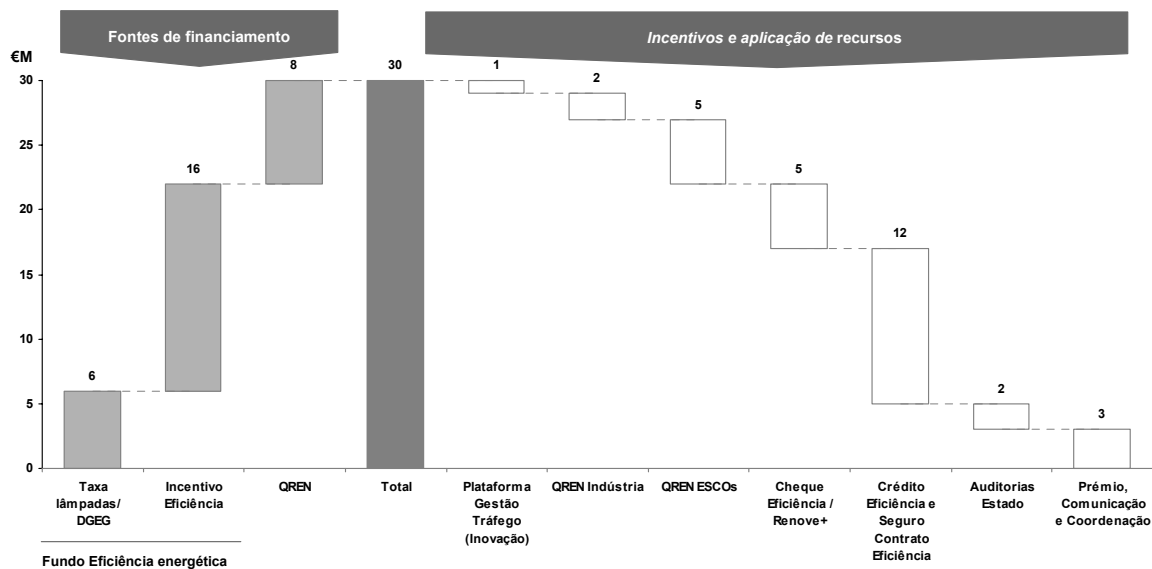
Fontes de financiamento

Incentivos e aplicação de recursos

€M

30
25
20
15
10
5
0

6
16
8
30
1
2
5
5
12
2
3

Taxa lâmpadas/ DGEG

Incentivo Eficiência

QREN

Total

Plataforma Gestão Tráfego (Inovação)

QREN Indústria

QREN ESCOs

Cheque Eficiência / Renove+

Crédito Eficiência e Seguro Contrato Eficiência

Auditorias Estado

Prémio, Comunicação e Coordenação

Fundo Eficiência energética